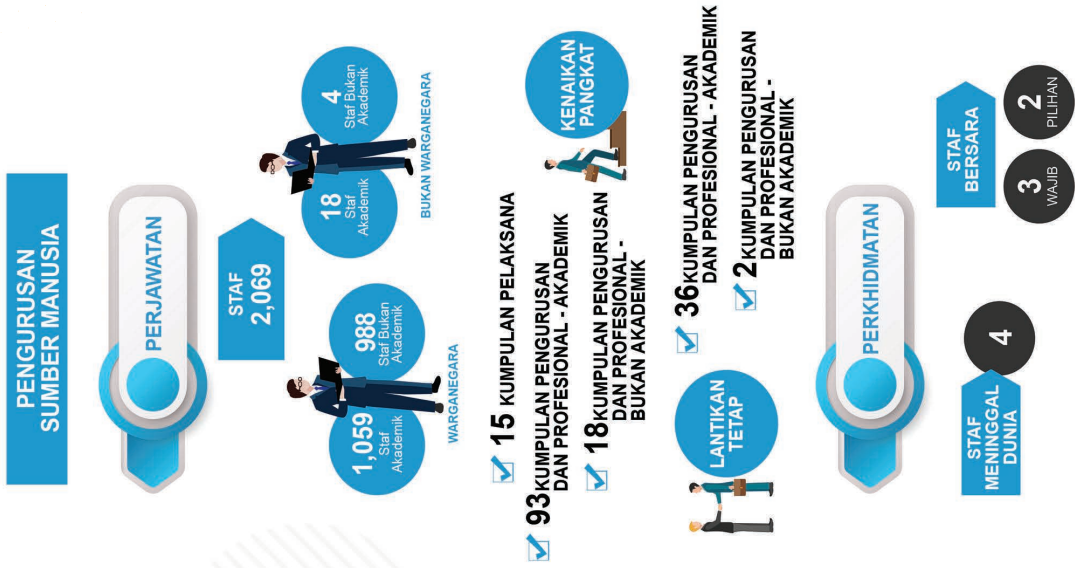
PENGURUSAN SUMBER MANUSIA

PERJAWATAN

STAF 2,069

WARGANEGARA

1,059 Staf Akademik

988 Staf Bukan Akademik

BUKAN WARGANEGARA

18 Staf Akademik

4 Staf Bukan Akademik

KENAIKAN PANGKAT

15 KUMPULAN PELAKSANA

93 KUMPULAN PENGURUSAN DAN PROFESIONAL - AKADEMIK

18 KUMPULAN PENGURUSAN DAN PROFESIONAL - BUKAN AKADEMIK

LANTIKAN TETAP

36 KUMPULAN PENGURUSAN DAN PROFESIONAL - AKADEMIK

2 KUMPULAN PENGURUSAN DAN PROFESIONAL - BUKAN AKADEMIK

PERKHIDMATAN

STAF BERSARA

3 WAJIB

2 PILIHAN

STAF MENINGGAL DUNIA

4